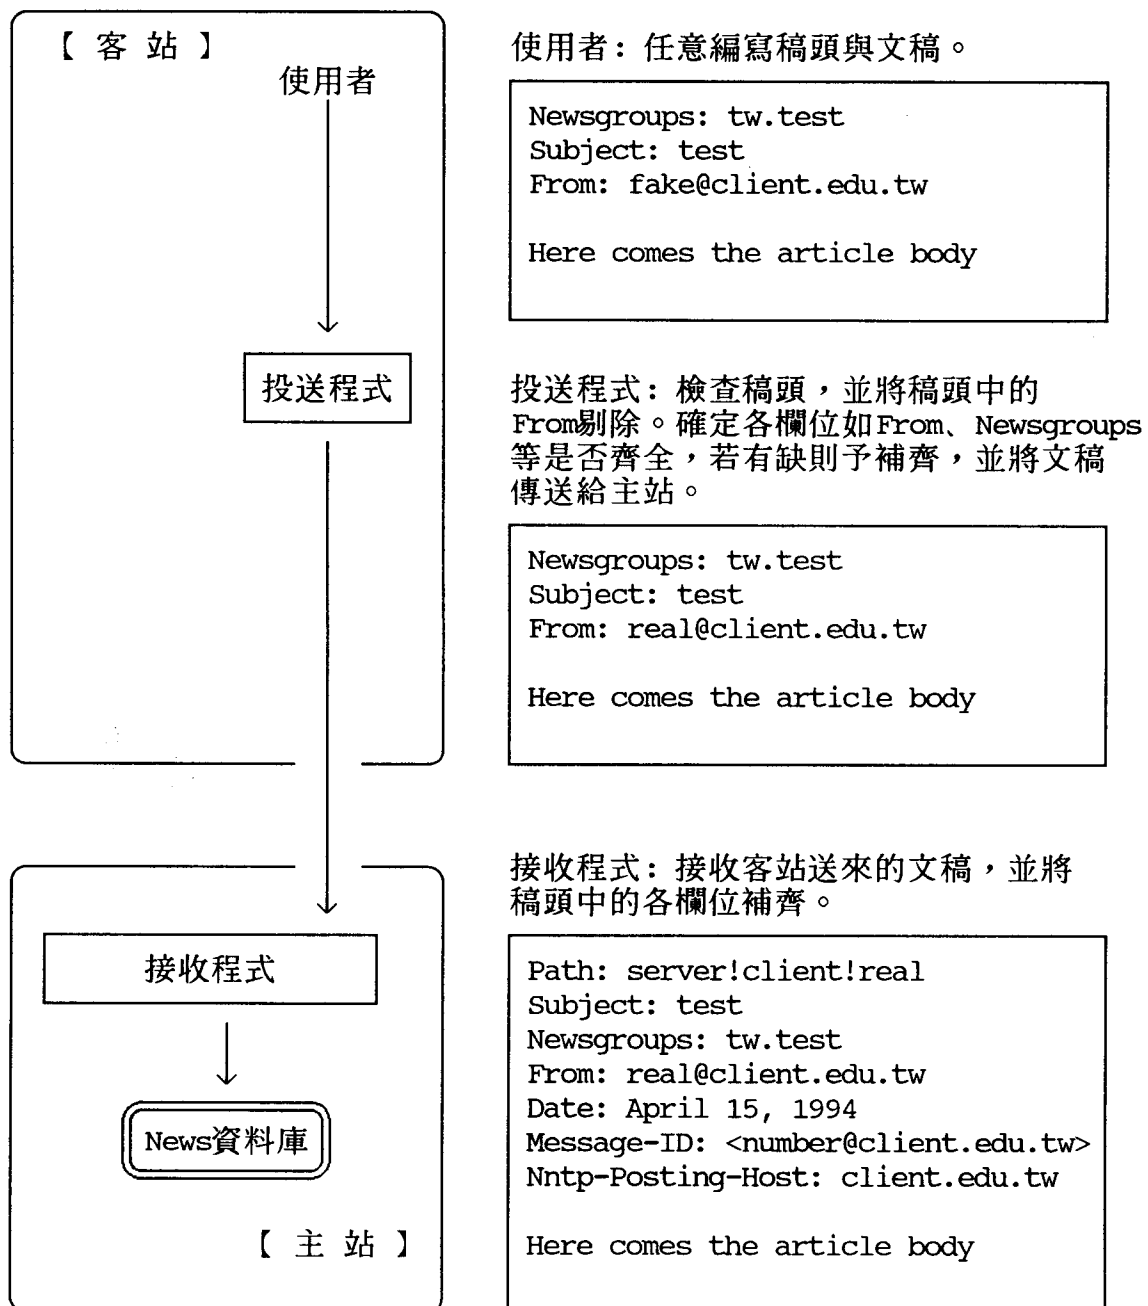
【 客 站 】

使用者

投送程式

接收程式

News資料庫

【 主 站 】

使用者: 任意編寫稿頭與文稿。

Newsgroups: tw.test
Subject: test
From: fake@client.edu.tw

Here comes the article body

投送程式: 檢查稿頭，並將稿頭中的From剔除。確定各欄位如From、Newsgroups等是否齊全，若有缺則予補齊，並將文稿傳送給主站。

Newsgroups: tw.test
Subject: test
From: real@client.edu.tw

Here comes the article body

接收程式: 接收客站送來的文稿，並將稿頭中的各欄位補齊。

Path: server!client!real
Subject: test
Newsgroups: tw.test
From: real@client.edu.tw
Date: April 15, 1994
Message-ID: <number@client.edu.tw>
Nntp-Posting-Host: client.edu.tw

Here comes the article body